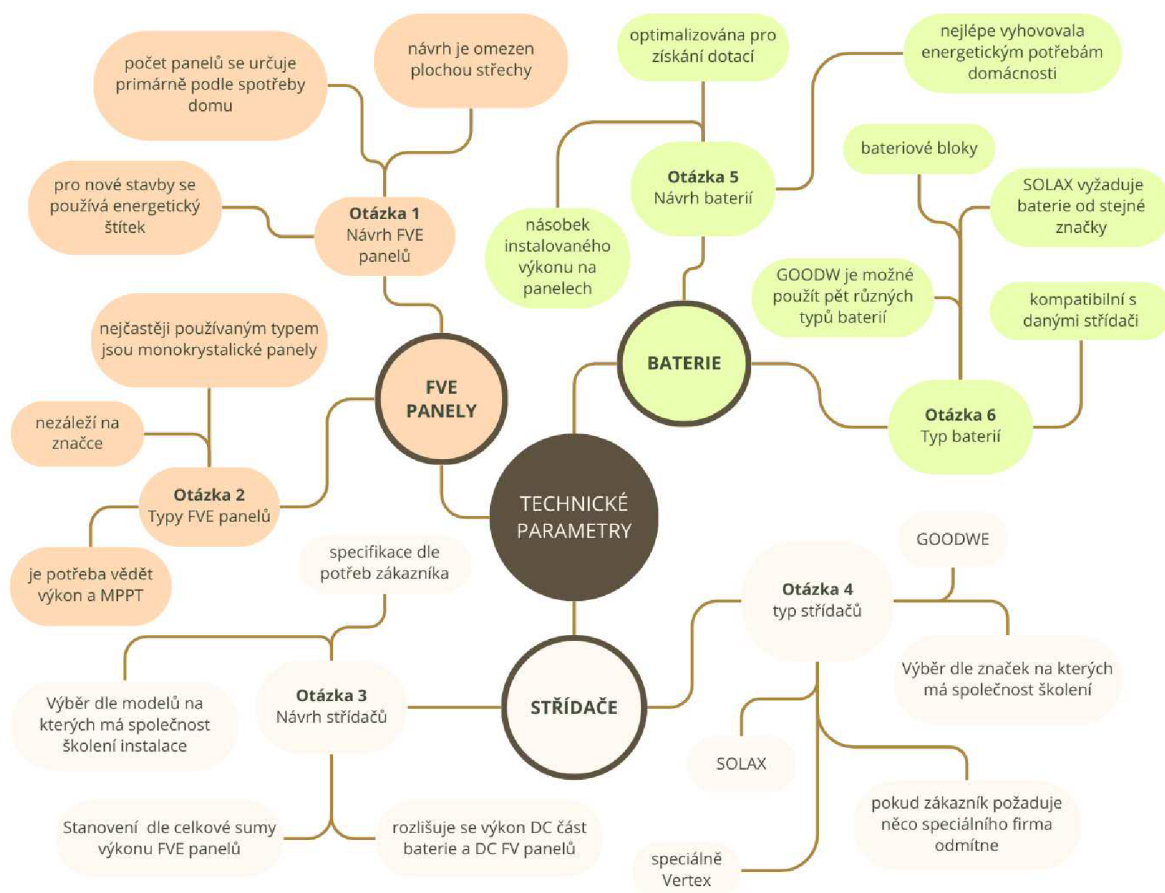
počet panelů se určuje primárně podle spotřeby domu

návrh je omezen plochou střechy

pro nové stavby se používá energetický štítek

Otázka 1
Návrh FVE panelů

nejčastěji používaným typem jsou monokrystalické panely

nezáleží na značce

Otázka 2
Typy FVE panelů

je potřeba vědět výkon a MPPT

FVE PANELY

optimalizována pro získání dotací

nejlépe vyhovovala energetickým potřebám domácnosti

Otázka 5
Návrh baterií

násobek instalovaného výkonu na panelech

bateriové bloky

SOLAX vyžaduje baterie od stejné značky

GOODW je možné použít pět různých typů baterií

kompatibilní s danými střídači

BATERIE

Otázka 6
Typ baterií

TECHNICKÉ PARAMETRY

specifikace dle potřeb zákazníka

Výběr dle modelů na kterých má společnost školení instalace

Otázka 3
Návrh střídačů

STŘÍDAČE

Stanovení dle celkové sumy výkonu FVE panelů

rozlišuje se výkon DC část baterie a DC FV panelů

GOODWE

Otázka 4
typ střídačů

Výběr dle značek na kterých má společnost školení

SOLAX

pokud zákazník požaduje něco speciálního firma odmítne

speciálně Vertex